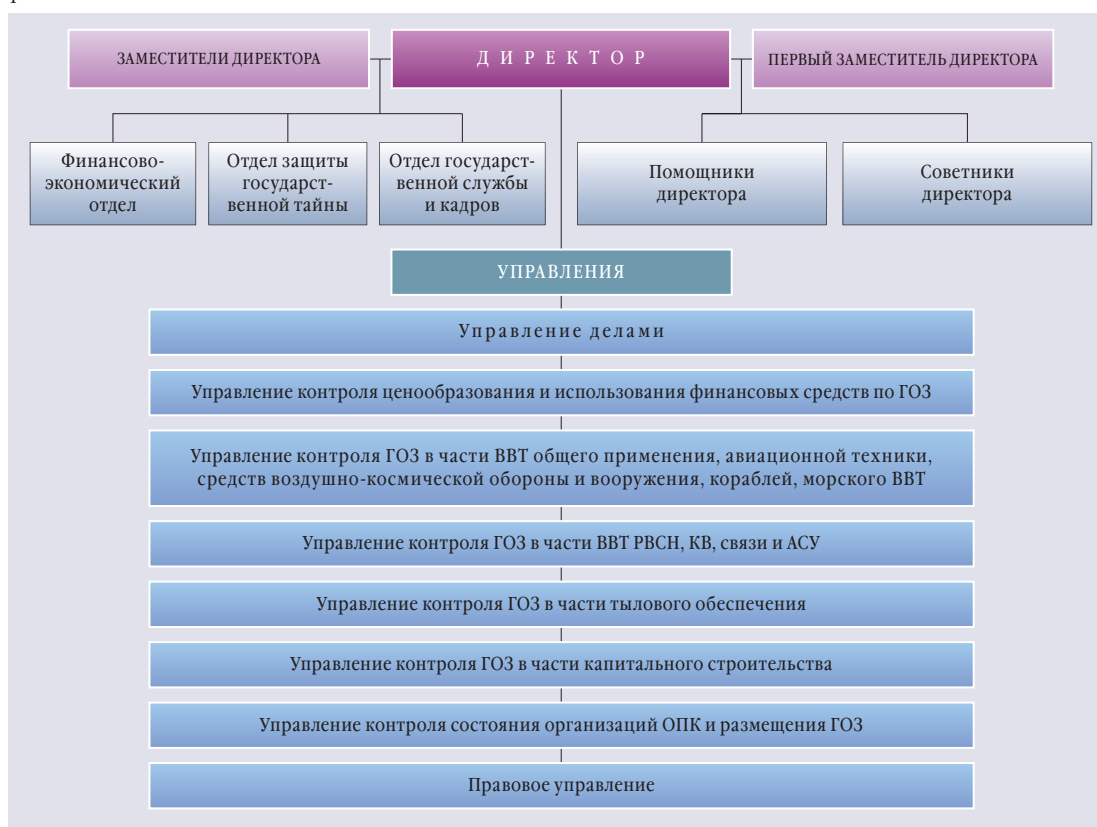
ЗАМЕСТИТЕЛИ ДИРЕКТОРА

Д И Р Е К Т О Р

ПЕРВЫЙ ЗАМЕСТИТЕЛЬ ДИРЕКТОРА

Финансово-экономический отдел

Отдел защиты государственной тайны

Отдел государственной службы и кадров

Помощники директора

Советники директора

УПРАВЛЕНИЯ

Управление делами

Управление контроля ценообразования и использования финансовых средств по ГОЗ

Управление контроля ГОЗ в части ВВТ общего применения, авиационной техники, средств воздушно-космической обороны и вооружения, кораблей, морского ВВТ

Управление контроля ГОЗ в части ВВТ РВСН, КВ, связи и АСУ

Управление контроля ГОЗ в части тылового обеспечения

Управление контроля ГОЗ в части капитального строительства

Управление контроля состояния организаций ОПК и размещения ГОЗ

Правовое управление